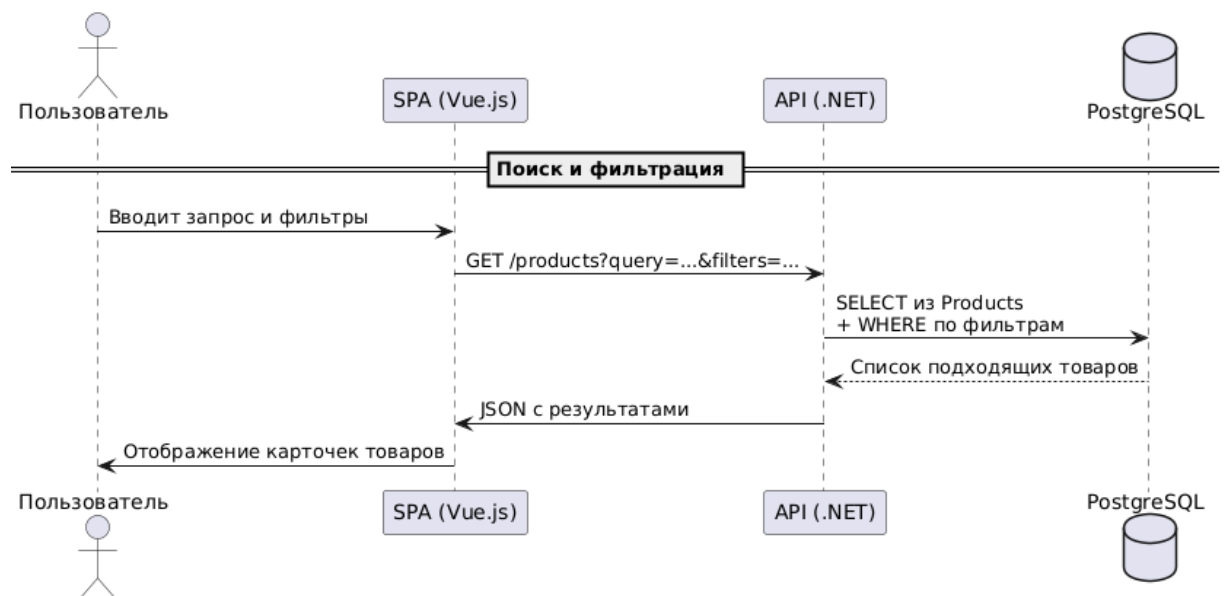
Пользователь

SPA (Vue.js)

API (.NET)

PostgreSQL

Поиск и фильтрация

Вводит запрос и фильтры

GET /products?query=...&filters=...

SELECT из Products
+ WHERE по фильтрам

Список подходящих товаров

JSON с результатами

Отображение карточек товаров

Пользователь

SPA (Vue.js)

API (.NET)

PostgreSQL